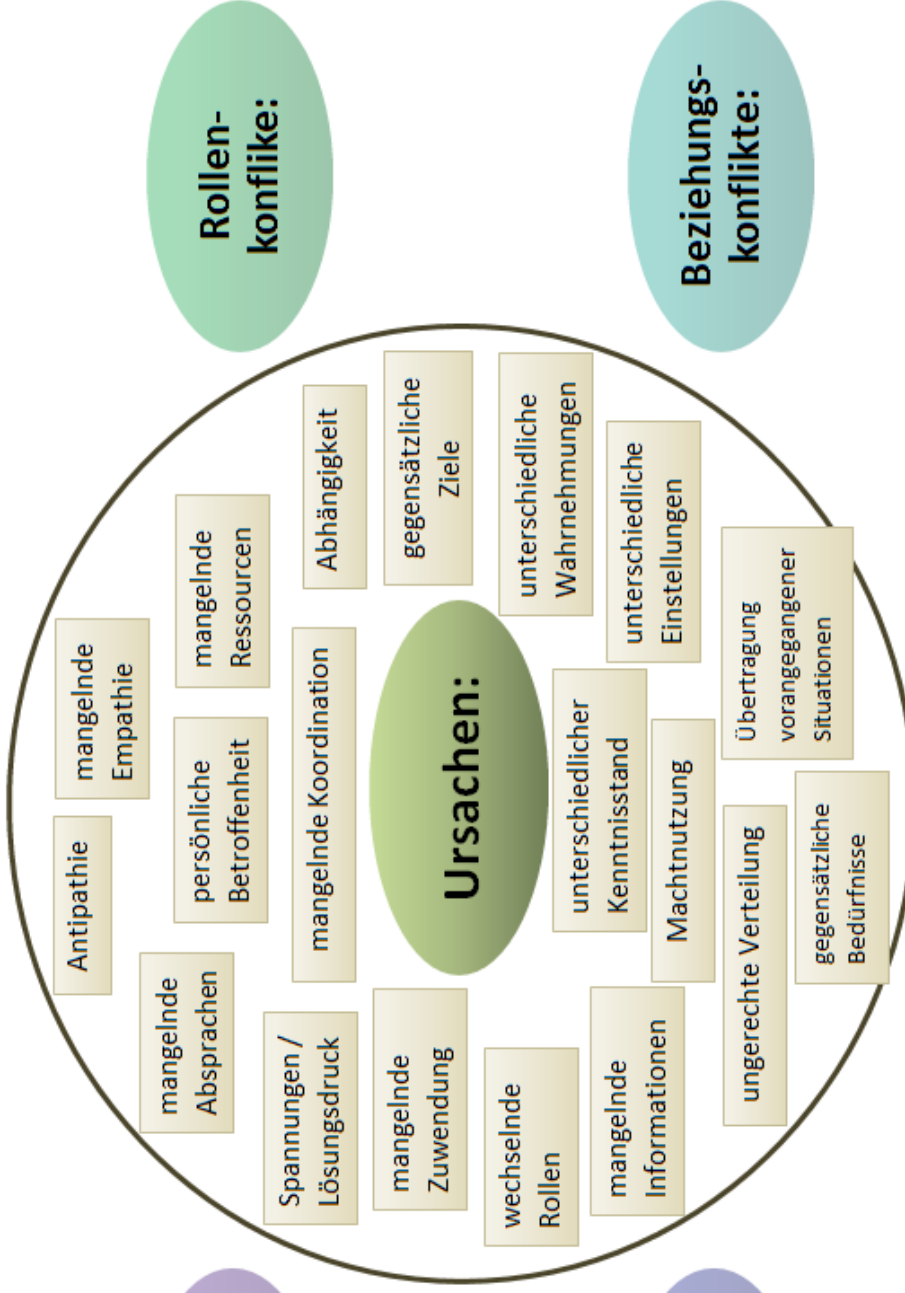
Rollenkonflike:

Beziehungskonflikte:

Ursachen:

Antipathie

mangelnde Empathie

mangelnde Absprachen

persönliche Betroffenheit

mangelnde Ressourcen

Spannungen / Lösungsdruck

mangelnde Koordination

Abhängigkeit

mangelnde Zuwendung

gegensätzliche Ziele

wechselnde Rollen

mangelnde Informationen

unterschiedlicher Kenntnisstand

unterschiedliche Wahrnehmungen

Machtnutzung

unterschiedliche Einstellungen

ungerechte Verteilung

Übertragung vorangegangener Situationen

gegensätzliche Bedürfnisse